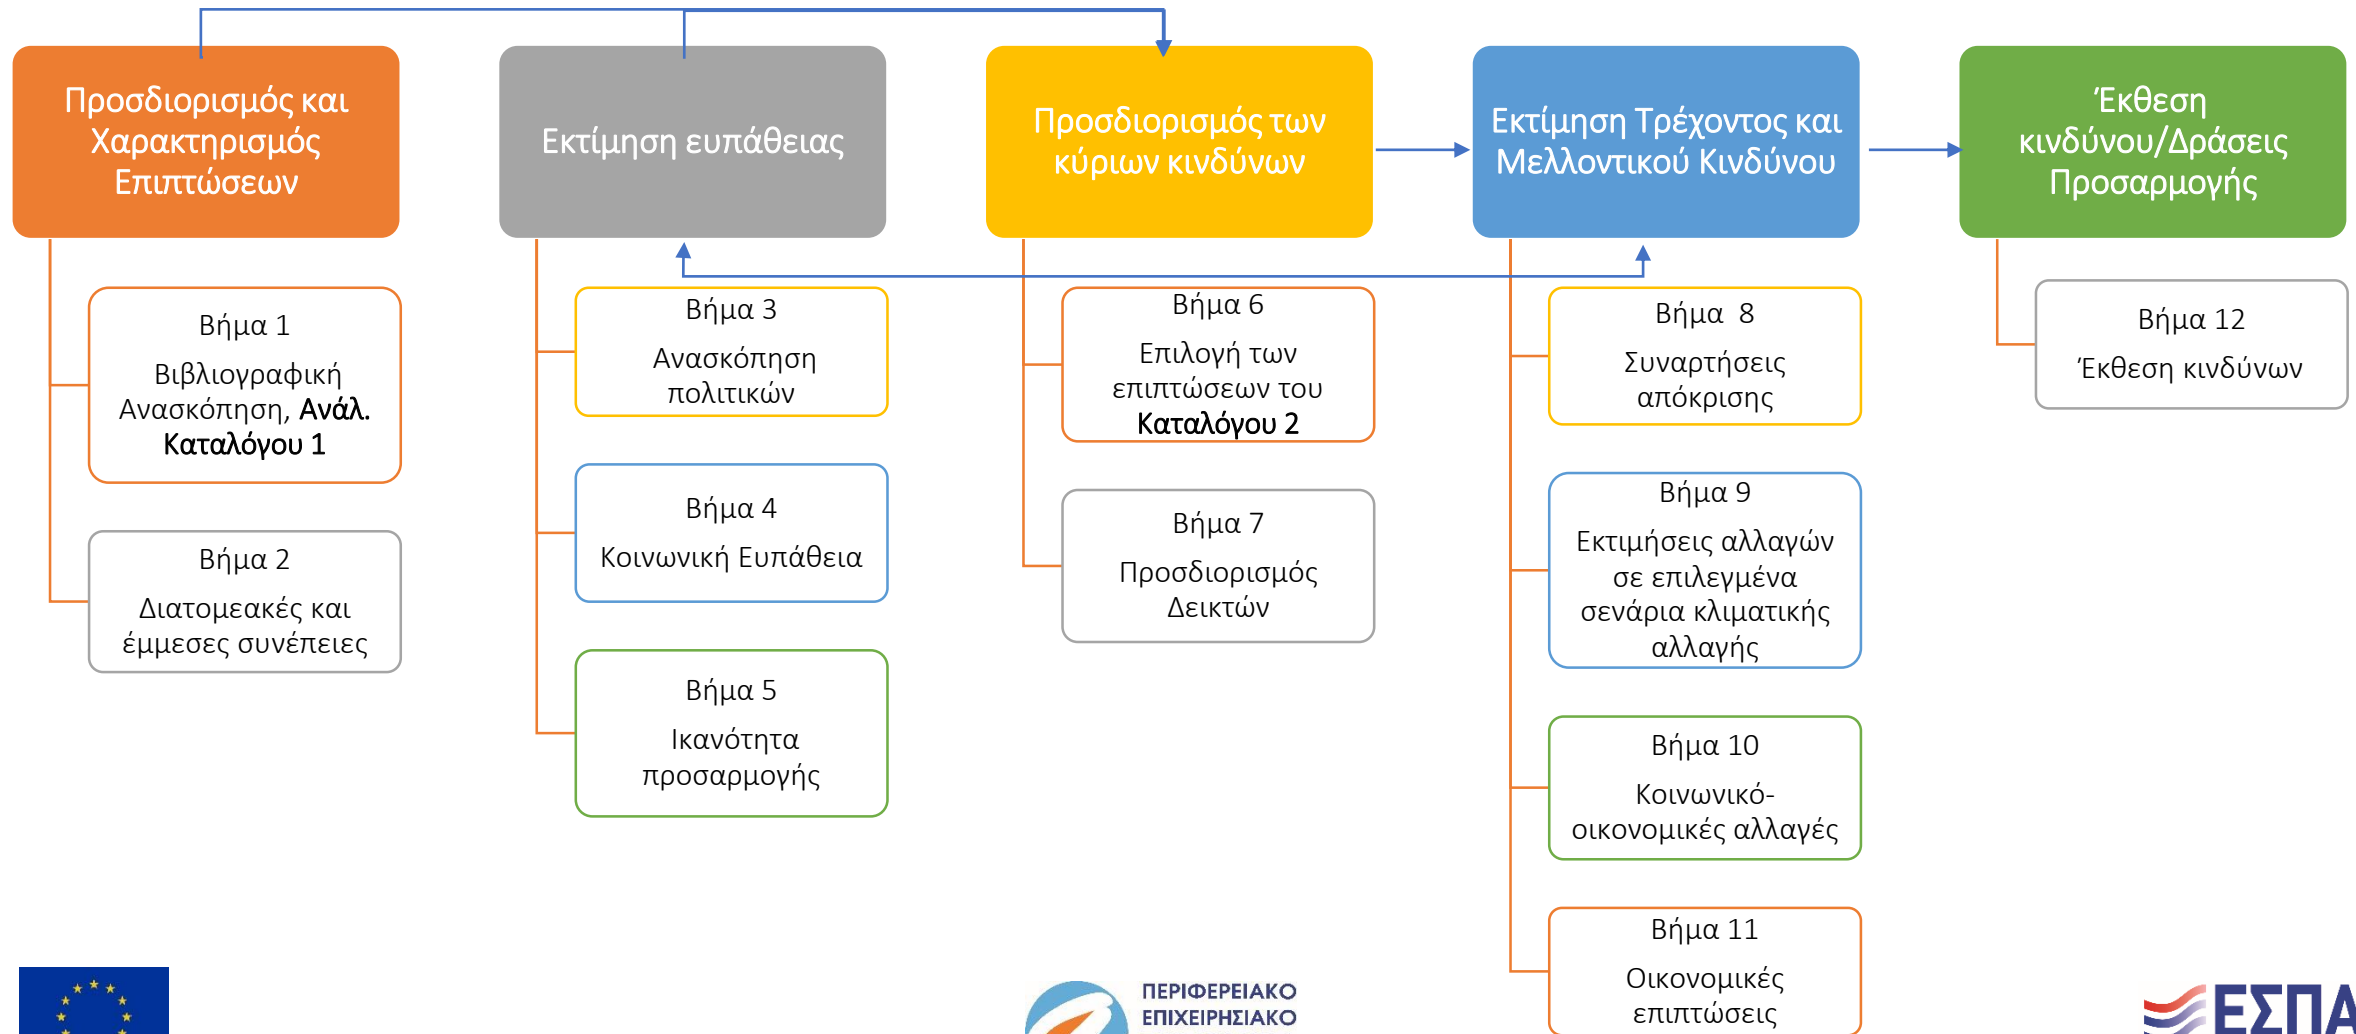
Προσδιορισμός και Χαρακτηρισμός Επιπτώσεων

Εκτίμηση ευπάθειας

Προσδιορισμός των κύριων κινδύνων

Εκτίμηση Τρέχοντος και Μελλοντικού Κινδύνου

Έκθεση κινδύνου/Δράσεις Προσαρμογής

Βήμα 1
Βιβλιογραφική Ανασκόπηση, Ανάλ. Καταλόγου 1

Βήμα 2
Διατομεακές και έμμεσες συνέπειες

Βήμα 3
Ανασκόπηση πολιτικών

Βήμα 4
Κοινωνική Ευπάθεια

Βήμα 5
Ικανότητα προσαρμογής

Βήμα 6
Επιλογή των επιπτώσεων του Καταλόγου 2

Βήμα 7
Προσδιορισμός Δεικτών

Βήμα 8
Συναρτήσεις απόκρισης

Βήμα 9
Εκτιμήσεις αλλαγών σε επιλεγμένα σενάρια κλιματικής αλλαγής

Βήμα 10
Κοινωνικό-οικονομικές αλλαγές

Βήμα 11
Οικονομικές επιπτώσεις

Βήμα 12
Έκθεση κινδύνων

ΠΕΡΙΦΕΡΕΙΑΚΟ
ΕΠΙΧΕΙΡΗΣΙΑΚΟ

ΕΣΠΑ